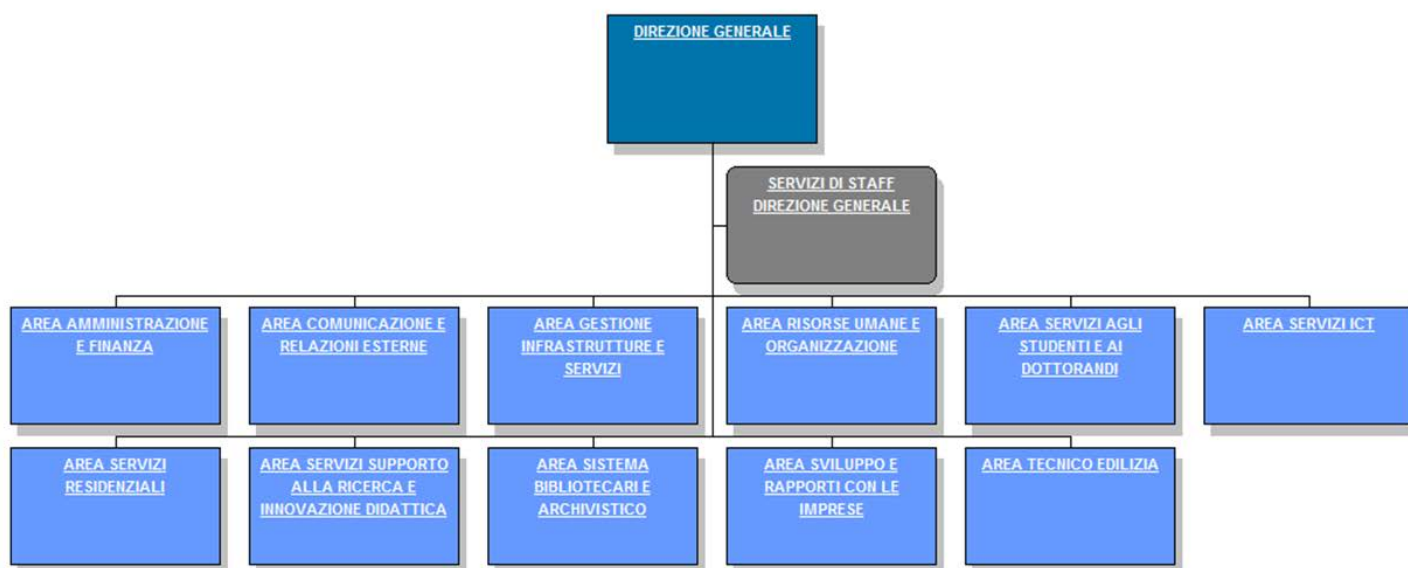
DIREZIONE GENERALE

SERVIZI DI STAFF DIREZIONE GENERALE

AREA AMMINISTRAZIONE E FINANZA

AREA COMUNICAZIONE E RELAZIONI ESTERNE

AREA GESTIONE INFRASTRUTTURE E SERVIZI

AREA RISORSE UMANE E ORGANIZZAZIONE

AREA SERVIZI AGLI STUDENTI E AI DOTTORANDI

AREA SERVIZI ICT

AREA SERVIZI RESIDENZIALI

AREA SERVIZI SUPPORTO ALLA RICERCA E INNOVAZIONE DIDATTICA

AREA SISTEMA BIBLIOTECARI E ARCHIVISTICO

AREA SVILUPPO E RAPPORTI CON LE IMPRESE

AREA TECNICO EDILIZIA